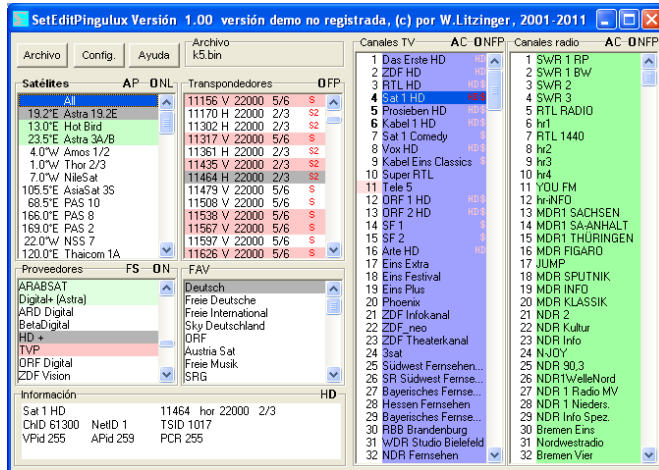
SetEditPingulux Versión 1.00 versión demo no registrada, (c) por W.Litzinger, 2001-2011

Archivo | Config. | Ayuda

Archivo
k5.bin

Satélites AP ONL
All
19.2°E Astra 19.2E
13.0°E Hot Bird
23.5°E Astra 3A/B
4.0°W Amos 1/2
1.0°W Thor 2/3
7.0°W NileSat
105.5°E AsiaSat 3S
68.5°E PAS 10
166.0°E PAS 8
169.0°E PAS 2
22.0°W NSS 7
120.0°E Thaicom 1A

Transpondedores OFP
11156 V 22000 5/6 S
11170 H 22000 2/3 S2
11302 H 22000 2/3 S2
11317 V 22000 5/6 S
11361 H 22000 2/3 S2
11435 V 22000 2/3 S2
11464 H 22000 2/3 S2
11479 V 22000 5/6 S
11508 V 22000 5/6 S
11538 V 22000 5/6 S
11567 V 22000 5/6 S
11597 V 22000 5/6 S
11626 V 22000 5/6 S

Proveedores FS ON
ARABSAT
Digital+ (Astra)
ARD Digital
BetaDigital
HD +
TVP
ORF Digital
ZDF Vision

FAV
Deutsch
Freie Deutsche
Freie International
Sky Deutschland
ORF
Austria Sat
Freie Musik
SRG

Información HD
Sat 1 HD 11464 hor 22000 2/3
ChID 61300 NetID 1 TSID 1017
VPid 255 APid 259 PCR 255

Canales TV AC ONFP
1 Das Erste HD
2 ZDF HD
3 RTL HD
4 Sat 1 HD
5 Prosieben HD
6 Kabel 1 HD
7 Sat 1 Comedy
8 Vox HD
9 Kabel Eins Classics
10 Super RTL
11 Tele 5
12 ORF 1 HD
13 ORF 2 HD
14 SF 1
15 SF 2
16 Arte HD
17 Eins Extra
18 Eins Festival
19 Eins Plus
20 Phoenix
21 ZDF Infokanal
22 ZDF_neo
23 ZDF Theaterkanal
24 3sat
25 Südwest Fernsehen...
26 SR Südwest Fernse...
27 Bayerisches Fernse...
28 Hessen Fernsehen
29 Bayerisches Fernse...
30 RBB Brandenburg
31 WDR Studio Bielefeld
32 NDR Fernsehen

Canales radio AC ONFP
1 SWR 1 RP
2 SWR 1 BW
3 SWR 2
4 SWR 3
5 RTL RADIO
6 hr1
7 RTL 1440
8 hr2
9 hr3
10 hr4
11 YOU FM
12 hr-iNFO
13 MDR1 SACHSEN
14 MDR1 SA-ANHALT
15 MDR1 THÜRINGEN
16 MDR FIGARO
17 JUMP
18 MDR SPUTNIK
19 MDR INFO
20 MDR KLASSIK
21 NDR 2
22 NDR Kultur
23 NDR Info
24 N-JOY
25 NDR 90,3
26 NDR1WelleNord
27 NDR 1 Radio MV
28 NDR 1 Nieders.
29 NDR Info Spez.
30 Bremen Eins
31 Nordwestradio
32 Bremen Vier